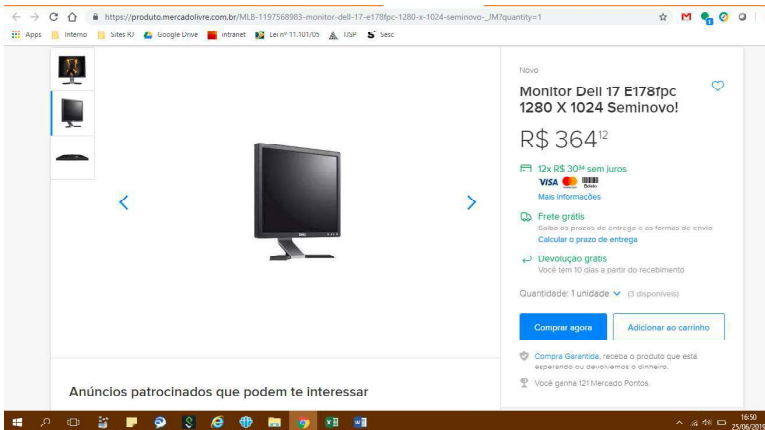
https://produto.mercadolivre.com.br/MLB-1197568983-monitor-dell-17-e178fpc-1280-x-1024-seminovo-_JM?quantity=1

Apps | Interno | Sites RJ | Google Drive | Intranet | Lei nº 11.101/05 | USP | Sesc

Novo

Monitor Dell 17 E178fpc 1280 X 1024 Seminovo!

R$ 364$^{12}$

12x R$ 30$^{34}$ sem juros

VISA Boleto

Mais informações

Frete grátis

Saiba os prazos de entrega e as formas de envio.

Calcular o prazo de entrega

Devolução grátis

Você tem 10 dias a partir do recebimento

Quantidade: 1 unidade (3 disponíveis)

Comprar agora

Adicionar ao carrinho

Compra Garantida, receba o produto que está esperando ou devolvemos o dinheiro.

Você ganha 121 Mercado Pontos.

Anúncios patrocinados que podem te interessar

16:50
25/06/2019